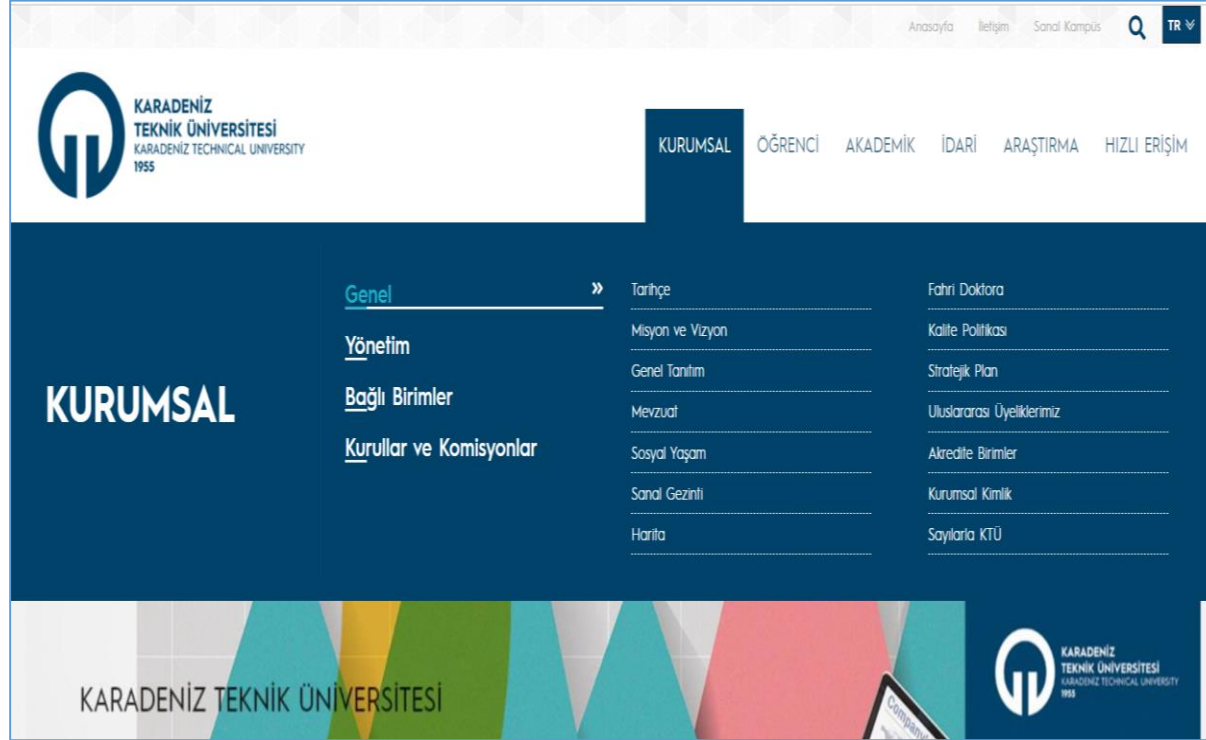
Anasayfa İletişim Sanal Kampüs TR

KARADENİZ TEKNİK ÜNİVERSİTESİ KARADENİZ TECHNICAL UNIVERSITY 1955

KURUMSAL ÖĞRENCİ AKADEMİK İDARİ ARAŞTIRMA HIZLI ERİŞİM

KURUMSAL

Genel »
Yönetim
Bağlı Birimler
Kurullar ve Komisyonlar

Tarihçe
Misyon ve Vizyon
Genel Tanıtım
Mevzuat
Sosyal Yaşam
Sanal Gezinti
Harita

Fahri Doktora
Kalite Politikası
Stratejik Plan
Uluslararası Üyeliklerimiz
Akredite Birimler
Kurumsal Kimlik
Sayılarla KTÜ

KARADENİZ TEKNİK ÜNİVERSİTESİ

KARADENİZ TEKNİK ÜNİVERSİTESİ KARADENİZ TECHNICAL UNIVERSITY 1955